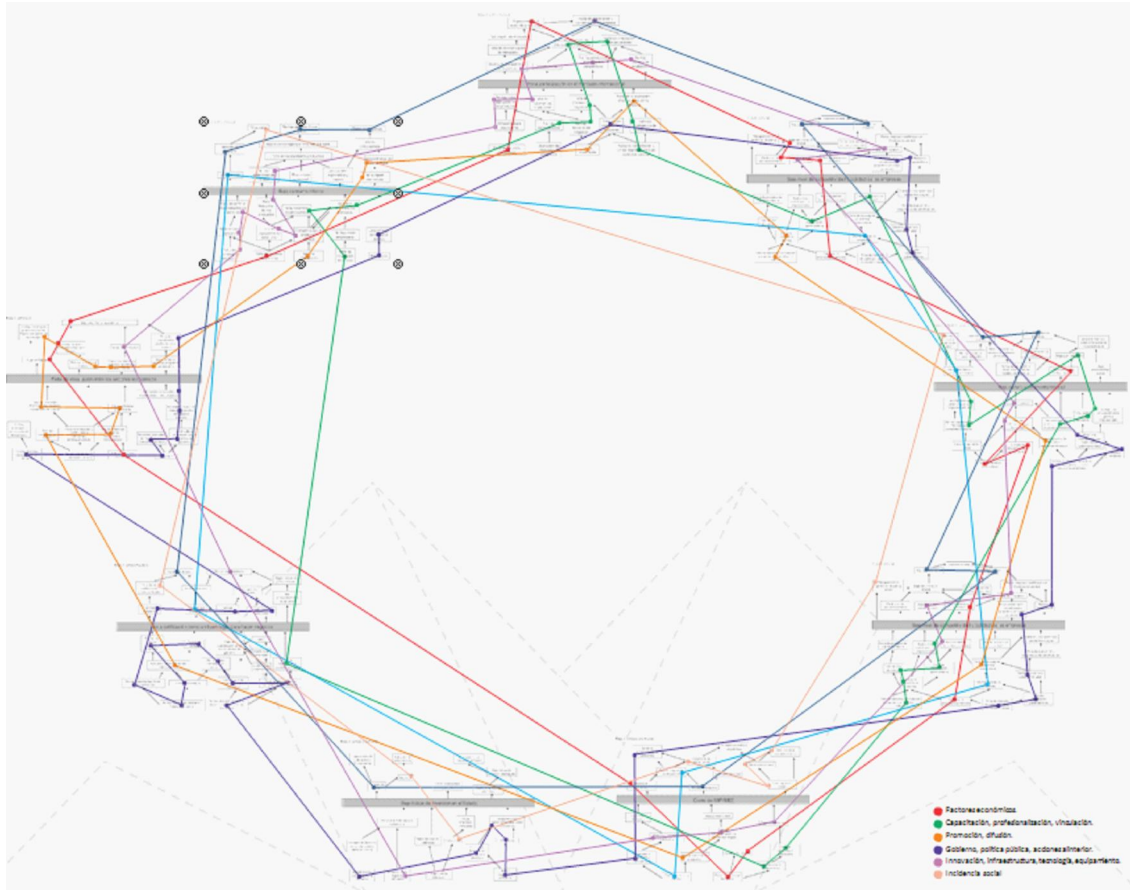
Factores económicos.
Capacitación, profesionalización, vinculación.
Promoción, difusión.
Gobierno, política pública, acciones al interior.
Innovación, infraestructura, tecnología, equipamiento.
Incidencia social